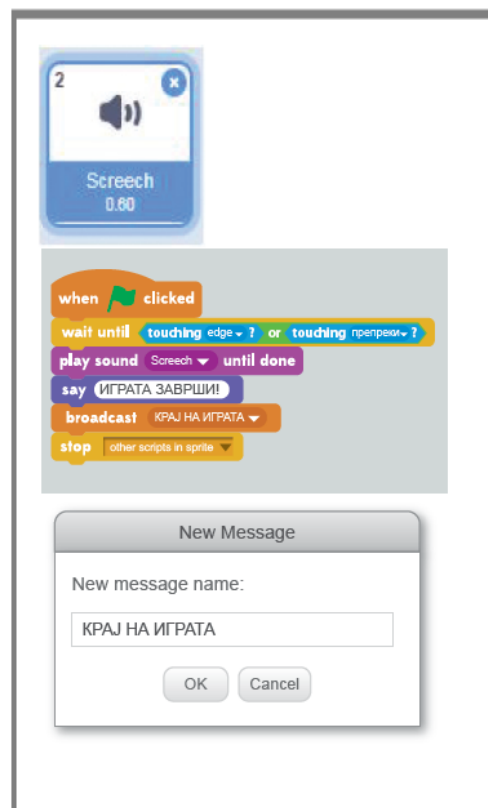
2

Screech
0.60

when clicked
wait until touching edge ? or touching препреки ?
play sound Screech until done
say ИГРАТА ЗАВРШИ!
broadcast КРАЈ НА ИГРАТА
stop other scripts in sprite

New Message

New message name:

КРАЈ НА ИГРАТА

OK Cancel